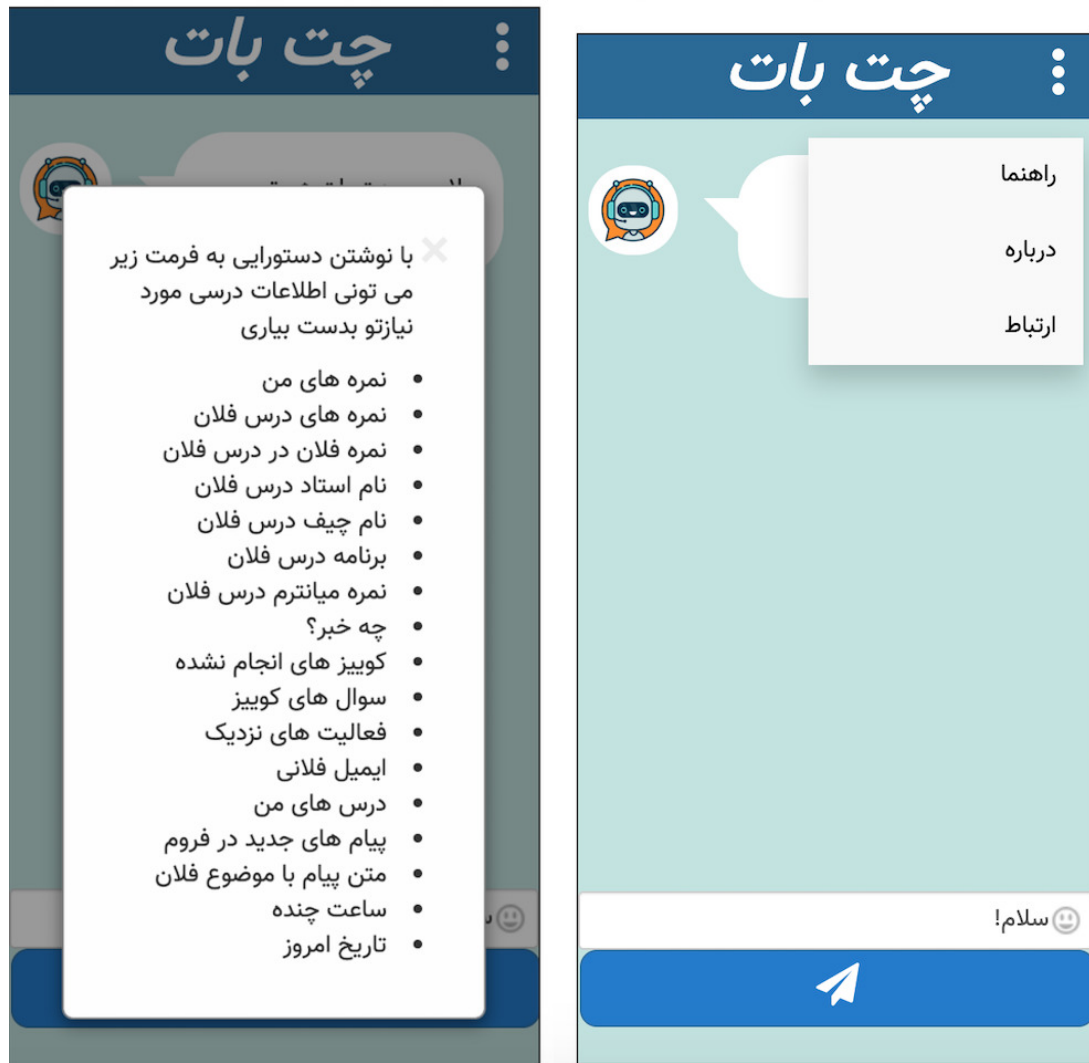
چت بات

×

با نوشتن دستورایی به فرمت زیر می تونی اطلاعات درسی مورد نیازتو بدست بیاری

- نمره های من
- نمره های درس فلان
- نمره فلان در درس فلان
- نام استاد درس فلان
- نام چیف درس فلان
- برنامه درس فلان
- نمره میانترم درس فلان
- چه خبر؟
- کوییز های انجام نشده
- سوال های کوییز
- فعالیت های نزدیک
- ایمیل فلانی
- درس های من
- پیام های جدید در فروم
- متن پیام با موضوع فلان
- ساعت چنده
- تاریخ امروز

چت بات

راهنما

درباره

ارتباط

سلام!